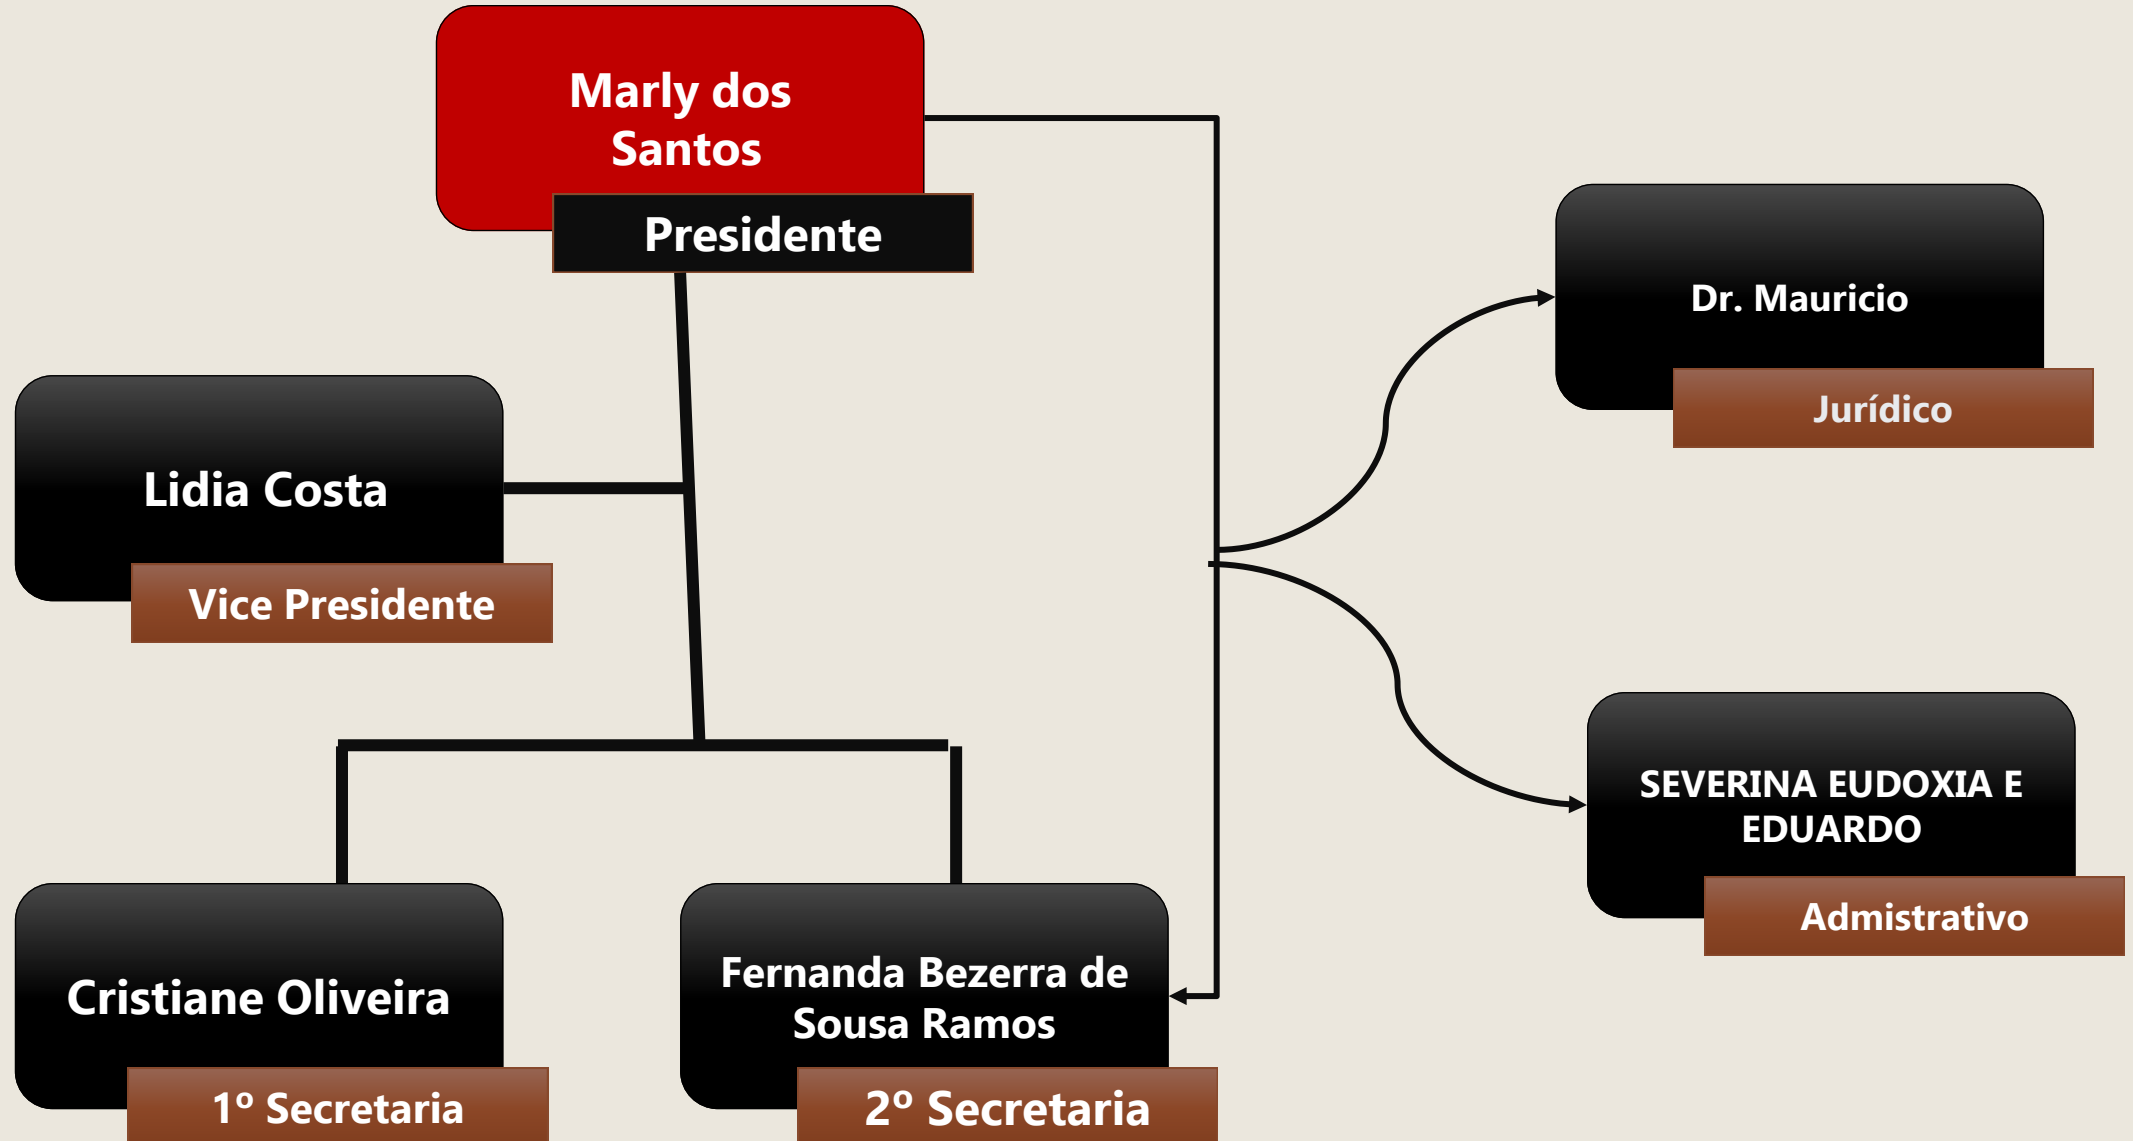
Marly dos Santos

Presidente

Dr. Mauricio

Jurídico

Lidia Costa

Vice Presidente

SEVERINA EUDOXIA E EDUARDO

Admistrativo

Cristiane Oliveira

1º Secretaria

Fernanda Bezerra de Sousa Ramos

2º Secretaria